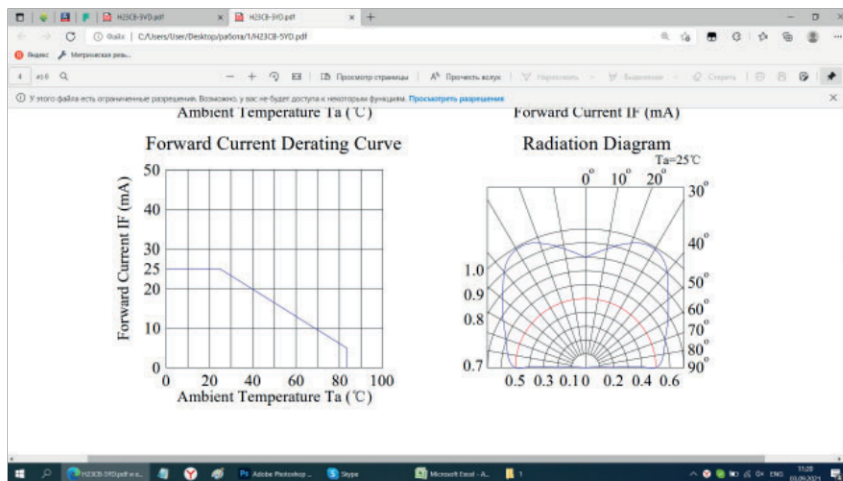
H23C8-5YD.pdf × H23C8-5YD.pdf × +

Файл | C:/Users/User/Desktop/работа/1/H23C8-5YD.pdf

Яндекс Метрическая резь...

из 8

Просмотр страницы | Прочитать вслух | Нарисовать | Выделение | Стереть

У этого файла есть ограниченные разрешения. Возможно, у вас не будет доступа к некоторым функциям. Просмотреть разрешения

Ambient Temperature Ta (℃)

Forward Current IF (mA)

Forward Current Derating Curve

Forward Current IF (mA)

50
40
30
25
20
10
0

0 20 40 60 80 100

Ambient Temperature Ta (℃)

Radiation Diagram

Ta=25℃

$0^{\circ}$ $10^{\circ}$ $20^{\circ}$ $30^{\circ}$ $40^{\circ}$ $50^{\circ}$ $60^{\circ}$ $70^{\circ}$ $80^{\circ}$ $90^{\circ}$

1.0
0.9
0.8
0.7

0.5 0.3 0.1 0 0.2 0.4 0.6

H23C8-5YD.pdf Adobe Photoshop Skype Microsoft Excel - A... 1

ENG 11:28 03.09.2021